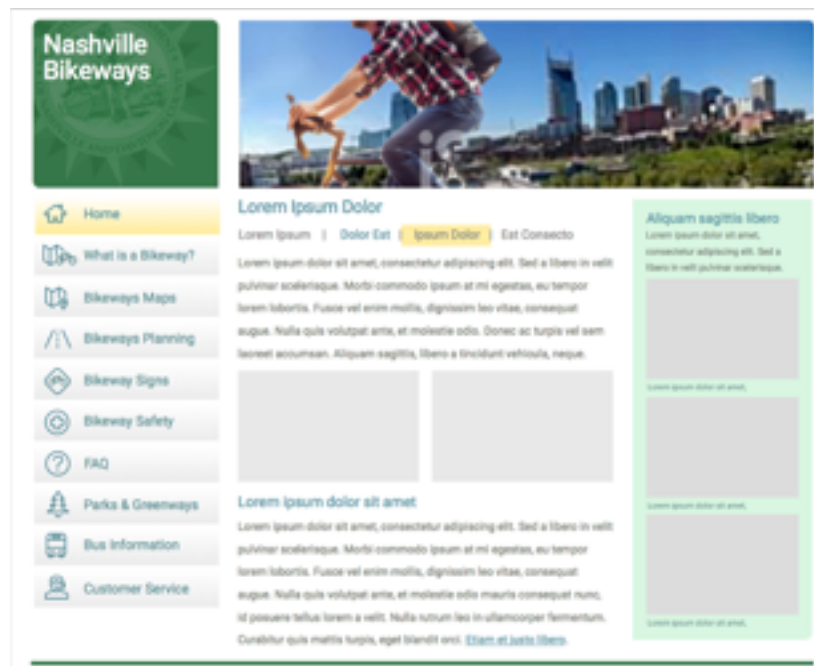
Nashville Bikeways

Home

What is a Bikeway?

Bikeways Maps

Bikeways Planning

Bikeway Signs

Bikeway Safety

FAQ

Parks & Greenways

Bus Information

Customer Service

Lorem Ipsum Dolor

Lorem Ipsum | Dolor Est | Ipsum Dolor | Est Consecto

Lorem ipsum dolor sit amet, consectetur adipiscing elit. Sed a libero in velit pulvinar scelerisque. Morbi commodo ipsum at mi egestas, eu tempor lorem lobortis. Fusce vel enim mollis, dignissim leo vitae, consequat augue. Nulla quis volutpat ante, et molestie odio. Donec ac turpis vel sem laoreet accumsan. Aliquam sagittis, libero a tincidunt vehicula, neque.

Lorem ipsum dolor sit amet

Lorem ipsum dolor sit amet, consectetur adipiscing elit. Sed a libero in velit pulvinar scelerisque. Morbi commodo ipsum at mi egestas, eu tempor lorem lobortis. Fusce vel enim mollis, dignissim leo vitae, consequat augue. Nulla quis volutpat ante, et molestie odio mauris consequat nunc, id posuere tellus lorem a velit. Nulla rutrum leo in ullamcorper fermentum. Curabitur quis mattis turpis, eget blandit orci. Etiam et justo libero.

Aliquam sagittis libero

Lorem ipsum dolor sit amet, consectetur adipiscing elit. Sed a libero in velit pulvinar scelerisque.

Lorem ipsum dolor sit amet,

Lorem ipsum dolor sit amet,

Lorem ipsum dolor sit amet,